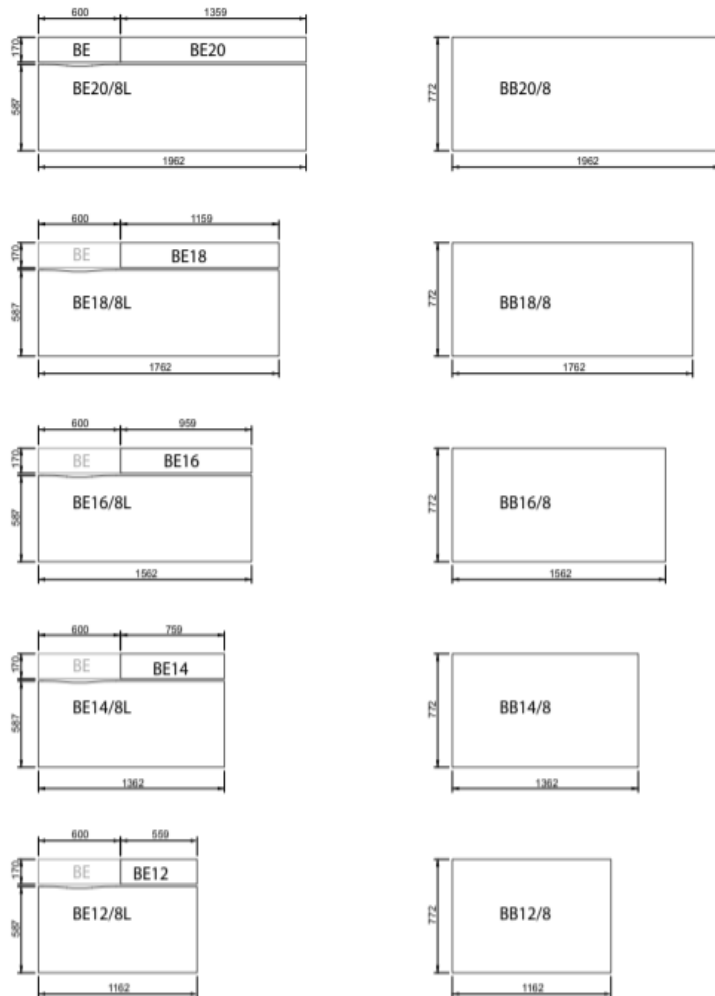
600
1359
170
BE
BE20
587
BE20/8L
1962

772
BB20/8
1962

600
1159
170
BE
BE18
587
BE18/8L
1762

772
BB18/8
1762

600
959
170
BE
BE16
587
BE16/8L
1562

772
BB16/8
1562

600
759
170
BE
BE14
587
BE14/8L
1362

772
BB14/8
1362

600
559
170
BE
BE12
587
BE12/8L
1162

772
BB12/8
1162